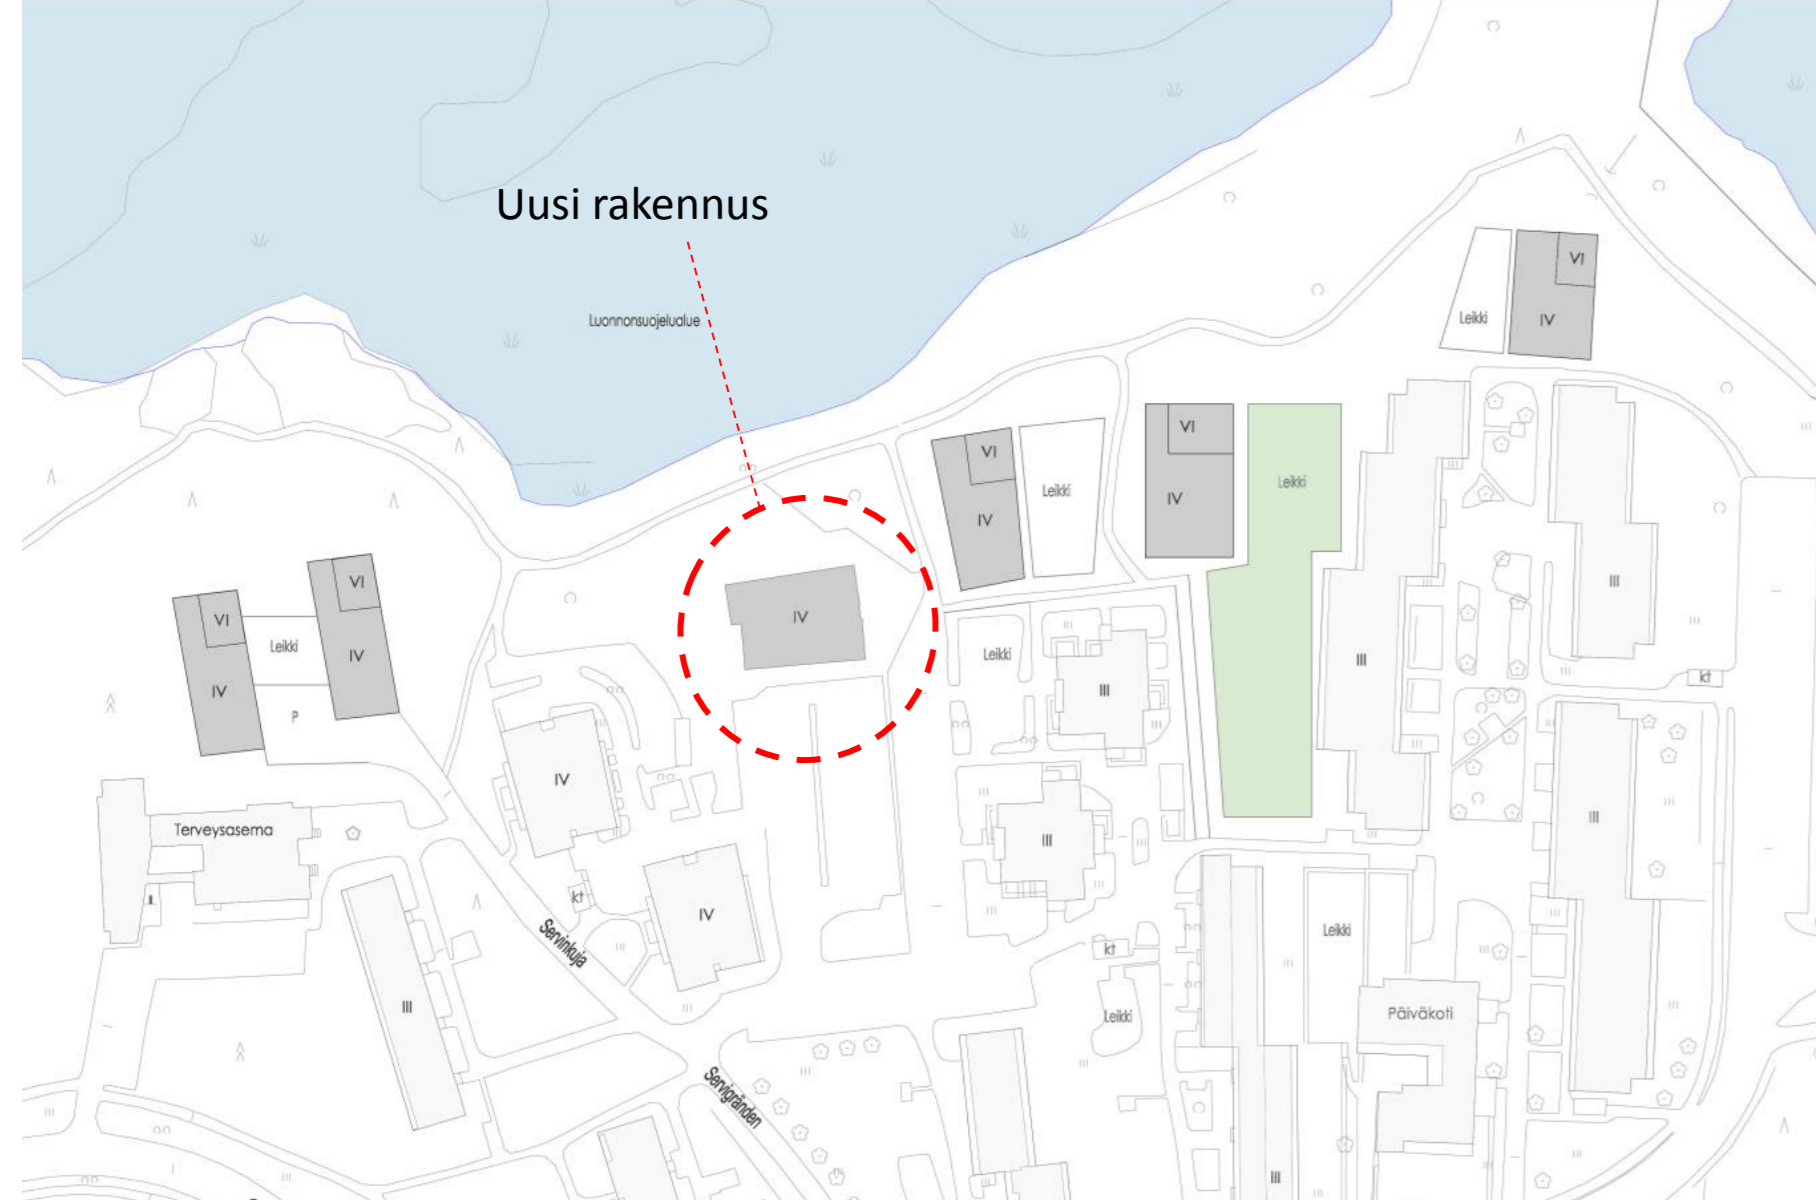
Uusi rakennus

Luonnonsuojelualue

VI
IV
Leikki

VI
IV
Leikki

VI
IV
Leikki

VI
IV

VI
Leikki
IV

VI
IV
P

IV

Leikki

III

III

III

III

III

Terveysasema

IV

IV

kt

kt

kt

Servinkuja

Servigränden

III

Leikki

Leikki

Päiväkoti

III

III